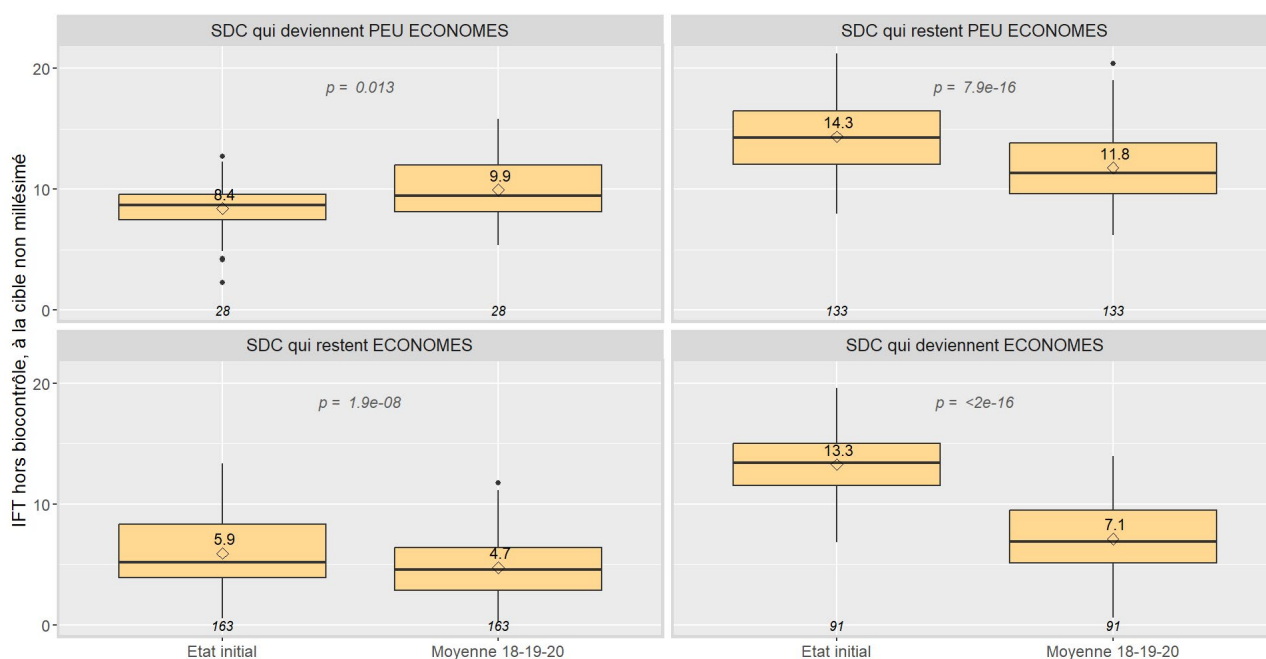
IFT hors biocontrôle, à la cible non millésimé

SDC qui deviennent PEU ECONOMES

p = 0.013

20
10
0

8.4
9.9

28
28

SDC qui restent PEU ECONOMES

p = 7.9e-16

14.3
11.8

133
133

SDC qui restent ECONOMES

p = 1.9e-08

20
10
0

5.9
4.7

163
163

SDC qui deviennent ECONOMES

p = <2e-16

13.3
7.1

91
91

Etat initial
Moyenne 18-19-20
Etat initial
Moyenne 18-19-20